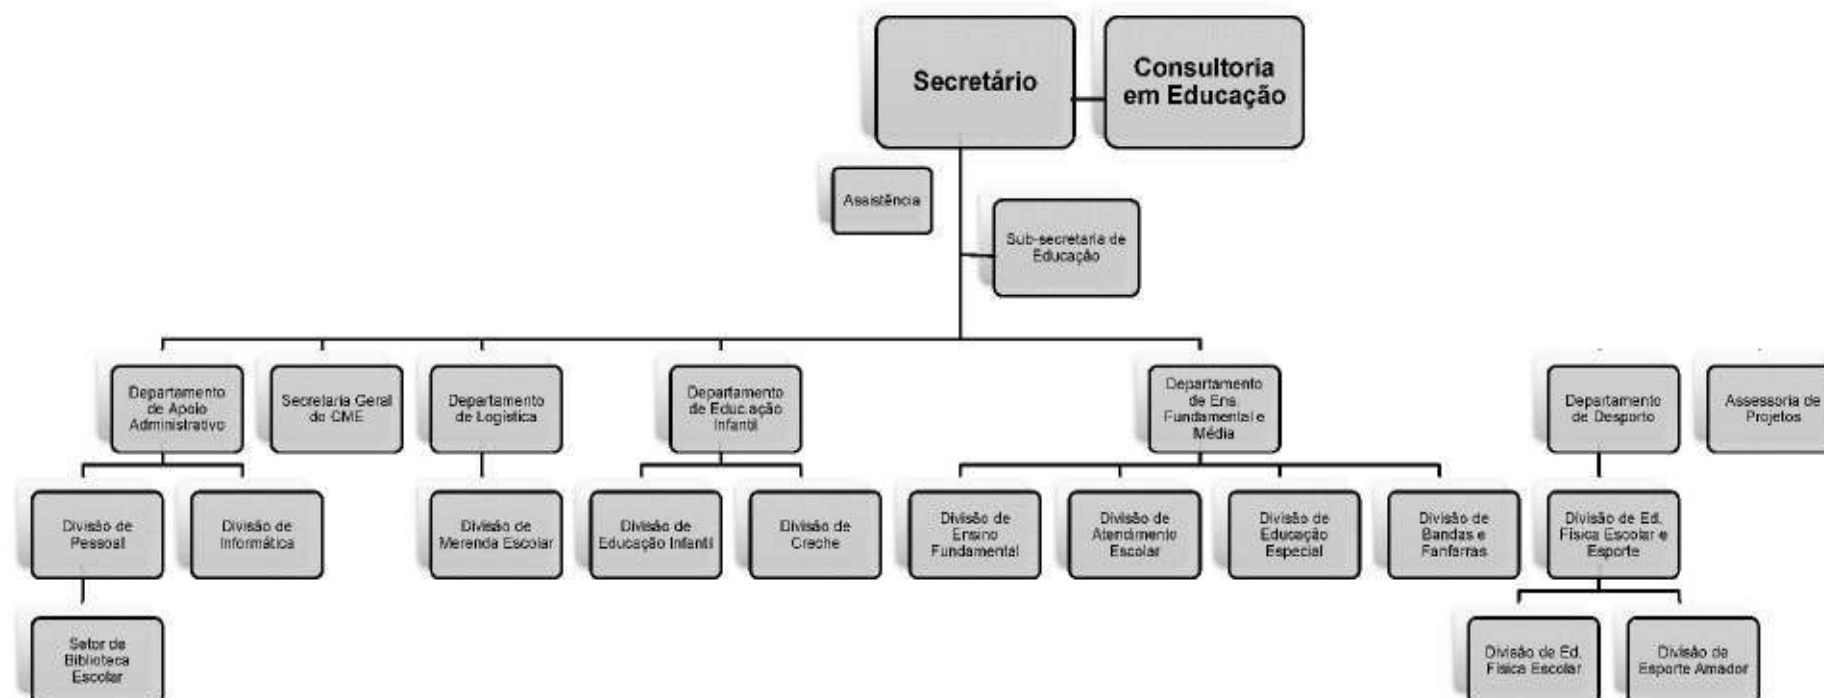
Secretário

Consultoria em Educação

Assistência

Sub-secretaria de Educação

Departamento de Apoio Administrativo

Secretaria Geral do CME

Departamento de Logística

Departamento de Educação Infantil

Departamento de Ens. Fundamental e Média

Departamento de Desporto

Assessoria de Projetos

Divisão de Pessoal

Divisão de Informática

Divisão de Merenda Escolar

Divisão de Educação Infantil

Divisão de Creche

Divisão de Ensino Fundamental

Divisão de Atendimento Escolar

Divisão de Educação Especial

Divisão de Bandas e Fanfarras

Divisão de Ed. Física Escolar e Esporte

Setor de Biblioteca Escolar

Divisão de Ed. Física Escolar

Divisão de Esporte Amador